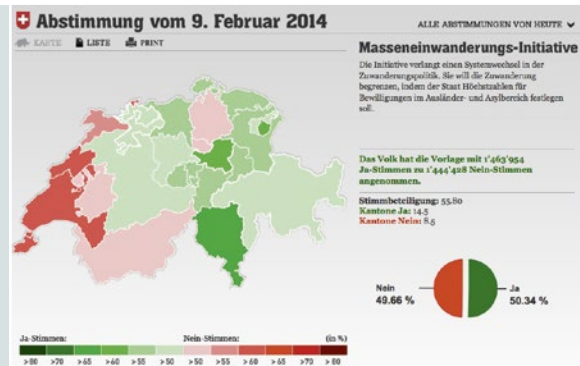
Abstimmung vom 9. Februar 2014

ALLE ABSTIMMUNGEN VON HEUTE

KARTE LISTE PRINT

Masseneinwanderungs-Initiative

Die Initiative verlangt einen Systemwechsel in der Zuwanderungspolitik. Sie will die Zuwanderung begrenzen, indem der Staat Höchstzahlen für Bewilligungen im Ausländer- und Asylbereich festlegen soll.

Das Volk hat die Vorlage mit 1'463'954 Ja-Stimmen zu 1'444'428 Nein-Stimmen angenommen.

Stimmbeteiligung: 55.80
Kantone Ja: 14.5
Kantone Nein: 8.5

Nein
49.66 %

Ja
50.34 %

Ja-Stimmen: Nein-Stimmen: (in %)

>80 >70 >65 >60 >55 >50 >50 >55 >60 >65 >70 >80